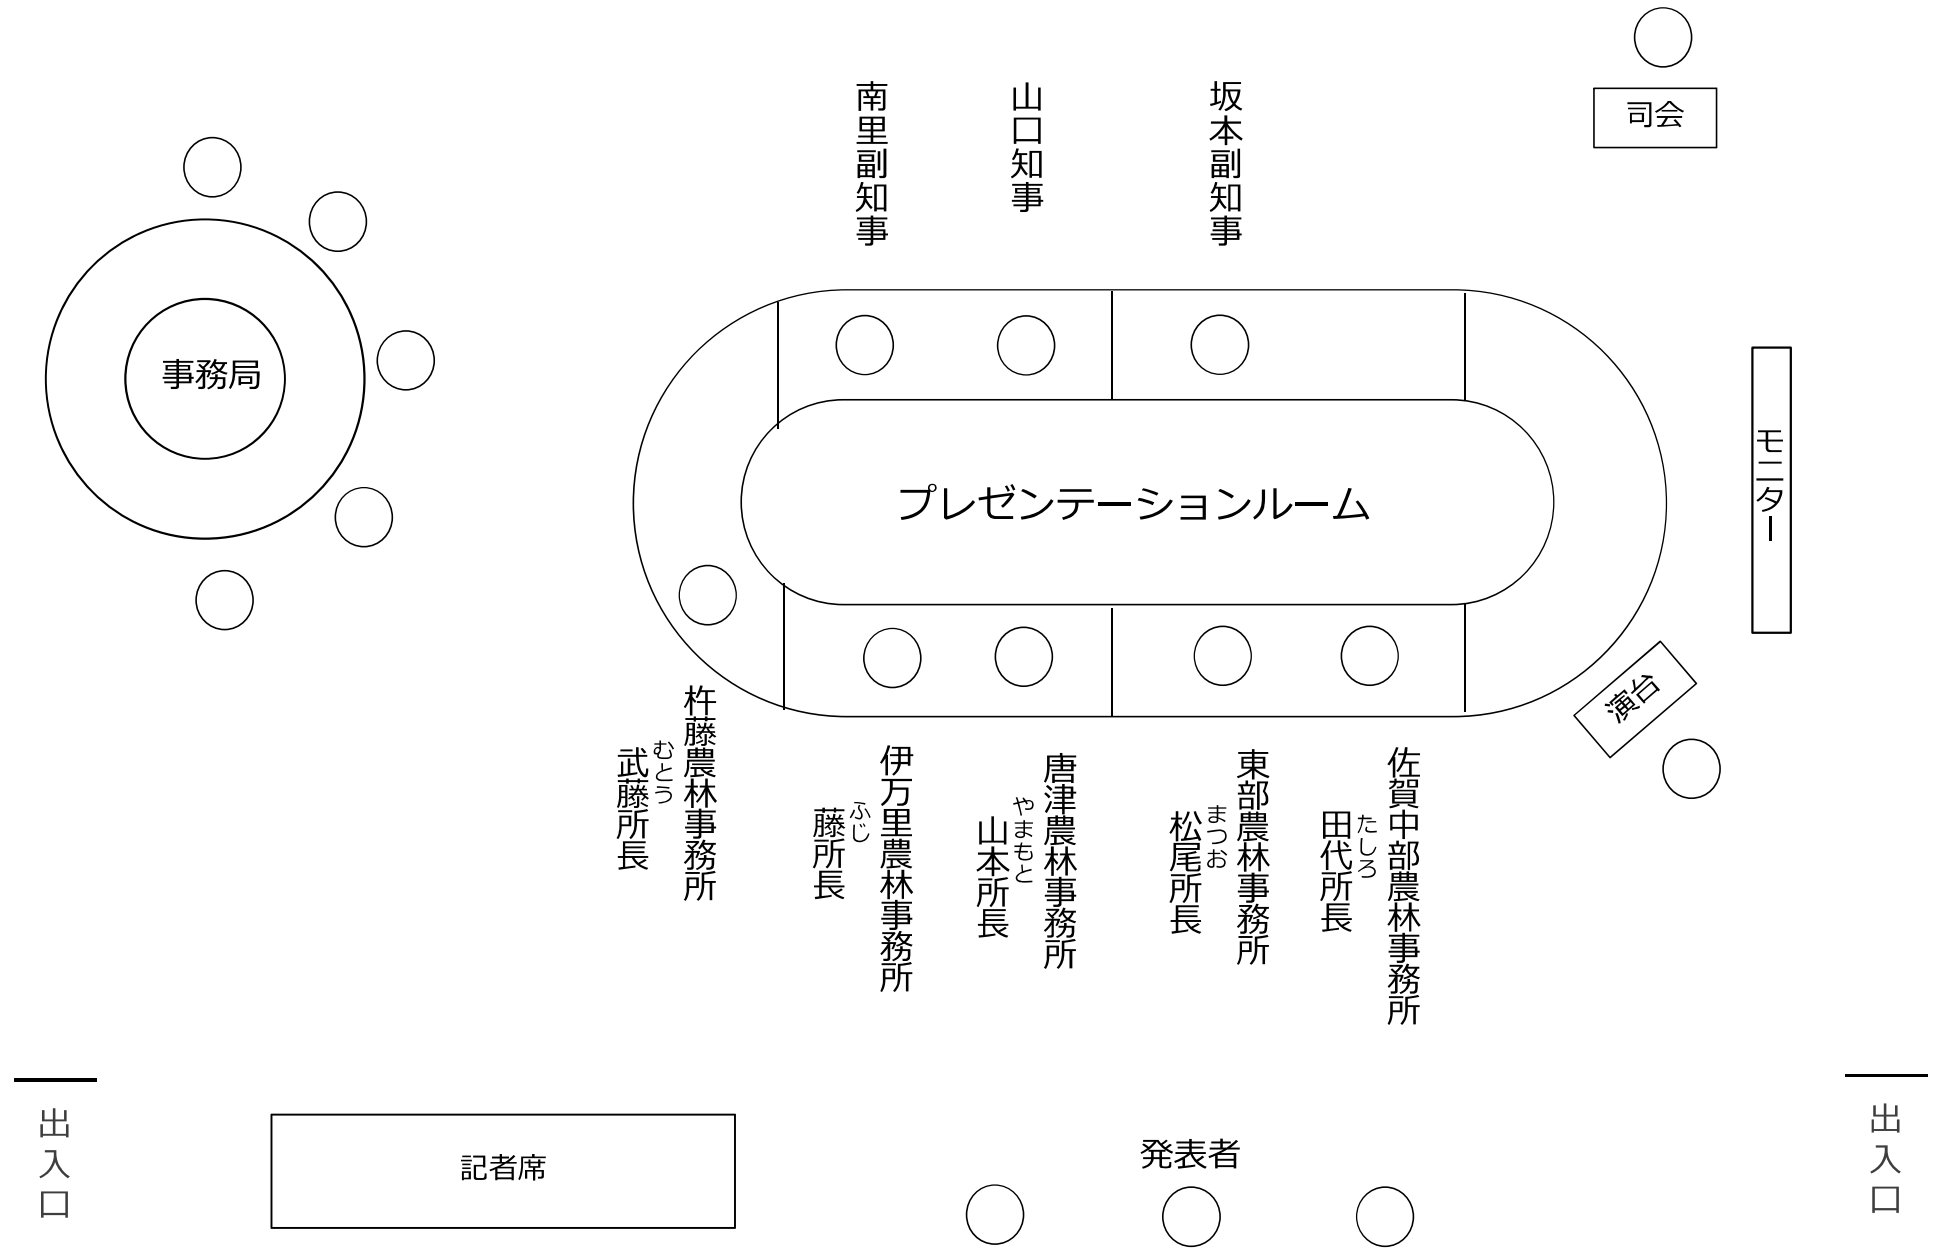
南里副知事

山口知事

坂本副知事

司会

事務局

プレゼンテーションルーム

モニター

演台

杵藤農林事務所
むとう
武藤所長

伊万里農林事務所
ふじ
藤所長

唐津農林事務所
やまもと
山本所長

東部農林事務所
まつお
松尾所長

佐賀中部農林事務所
たしろ
田代所長

出入口

記者席

発表者

出入口